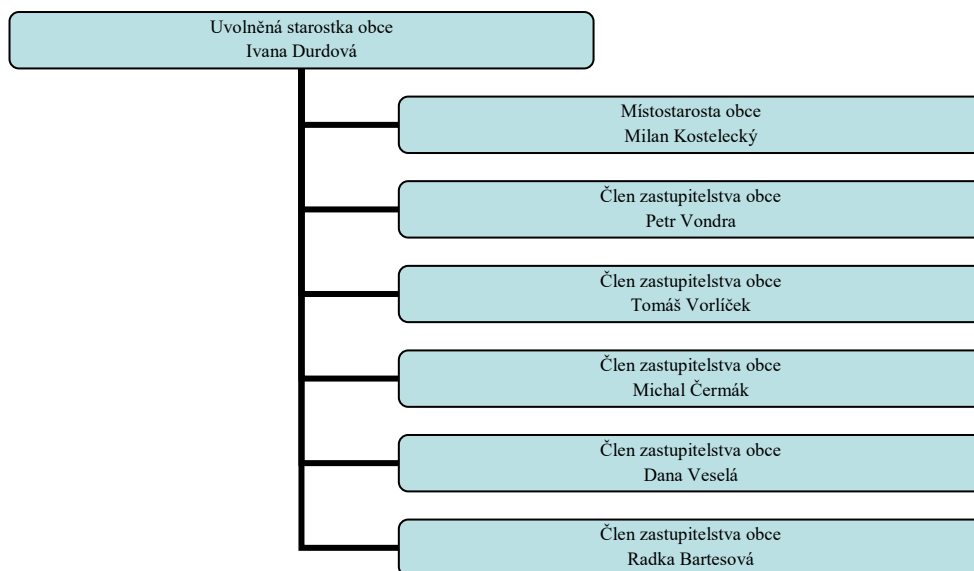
Uvolněná starostka obce
Ivana Durdová

Místostarosta obce
Milan Kostelecký

Člen zastupitelstva obce
Petr Vondra

Člen zastupitelstva obce
Tomáš Vorlíček

Člen zastupitelstva obce
Michal Čermák

Člen zastupitelstva obce
Dana Veselá

Člen zastupitelstva obce
Radka Bartesová